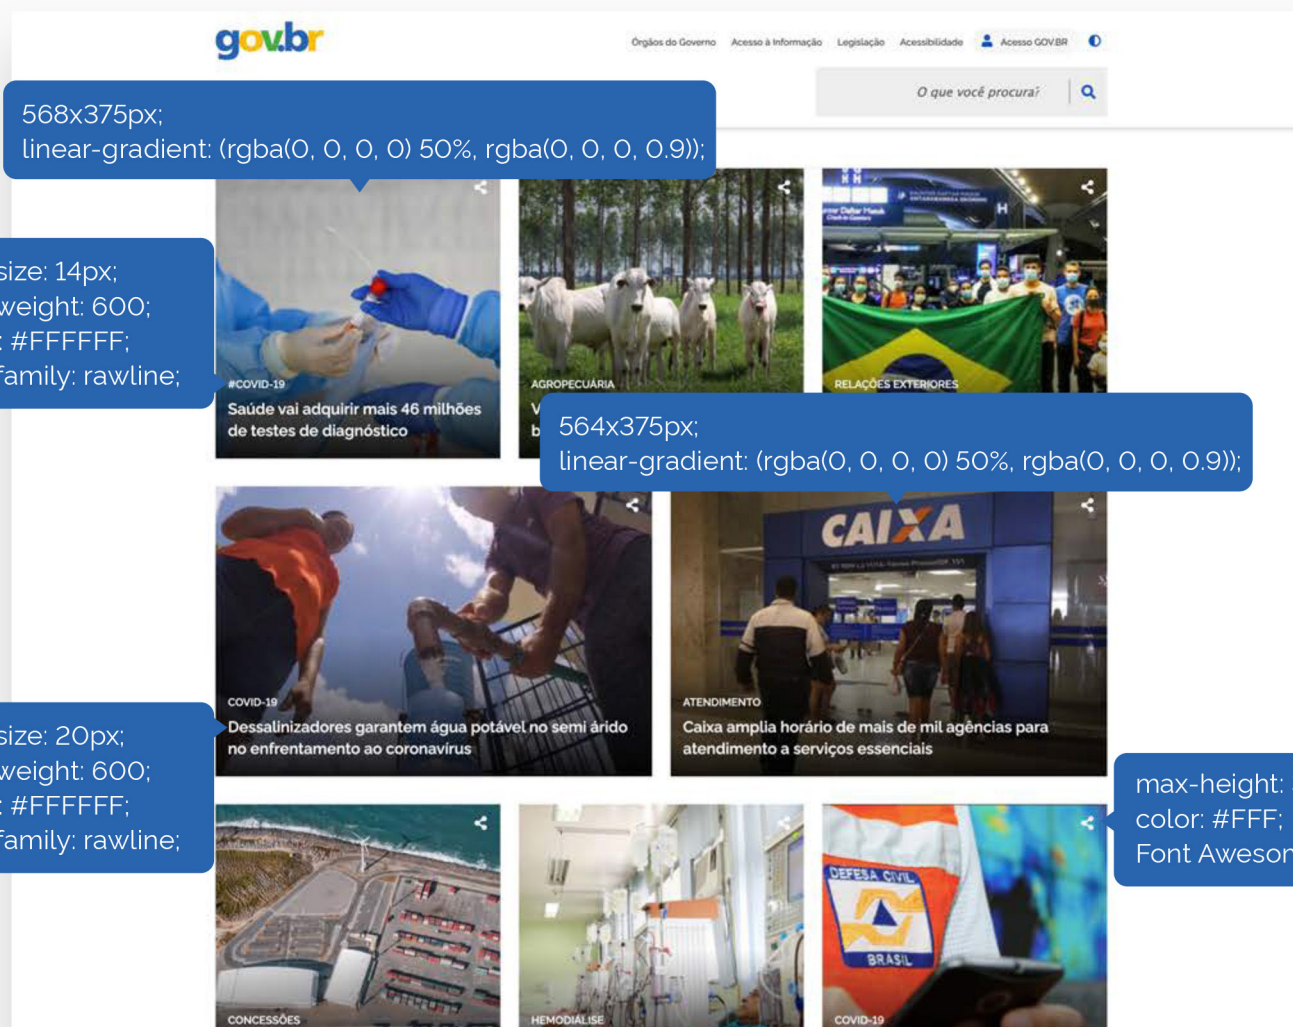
gov.br

Órgãos do Governo Acesso à Informação Legislação Acessibilidade Acesso GOV.BR

O que você procura?

568x375px;
linear-gradient: (rgba(0, 0, 0, 0) 50%, rgba(0, 0, 0, 0.9));

size: 14px;
weight: 600;
: #FFFFFF;
family: rawline;

#COVID-19
Saúde vai adquirir mais 46 milhões de testes de diagnóstico

AGROPECUÁRIA
V
b

RELAÇÕES EXTERIORES

564x375px;
linear-gradient: (rgba(0, 0, 0, 0) 50%, rgba(0, 0, 0, 0.9));

CAIXA

COVID-19
Dessalinizadores garantem água potável no semi árido no enfrentamento ao coronavírus

ATENDIMENTO
Caixa amplia horário de mais de mil agências para atendimento a serviços essenciais

size: 20px;
weight: 600;
: #FFFFFF;
family: rawline;

max-height:
color: #FFF;
Font Aweson

CONCESSÕES

HEMODIÁLISE

DEFESA CIVIL
BRASIL
COVID-19